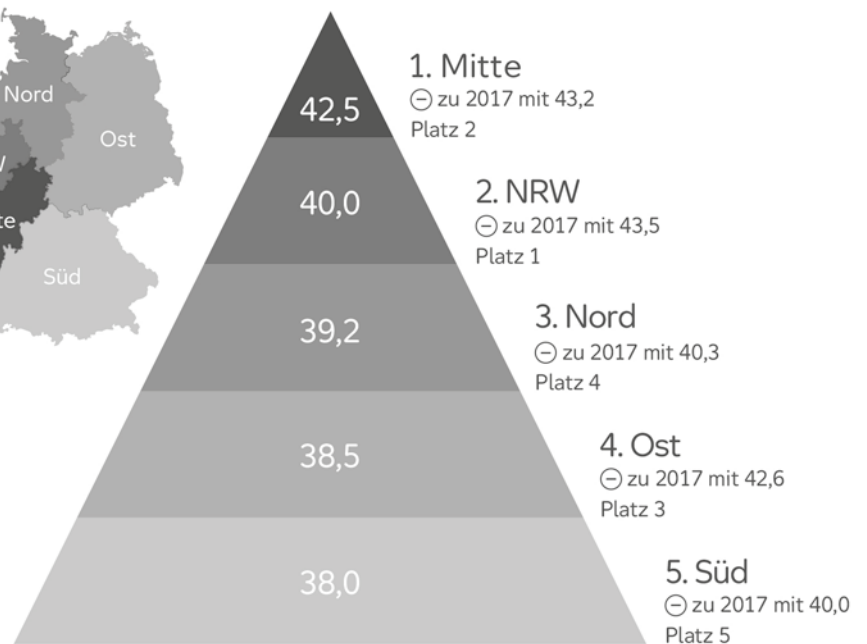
Nord
Ost
W
tte
Süd

42,5
1. Mitte
⊖ zu 2017 mit 43,2
Platz 2

40,0
2. NRW
⊖ zu 2017 mit 43,5
Platz 1

39,2
3. Nord
⊖ zu 2017 mit 40,3
Platz 4

38,5
4. Ost
⊖ zu 2017 mit 42,6
Platz 3

38,0
5. Süd
⊖ zu 2017 mit 40,0
Platz 5